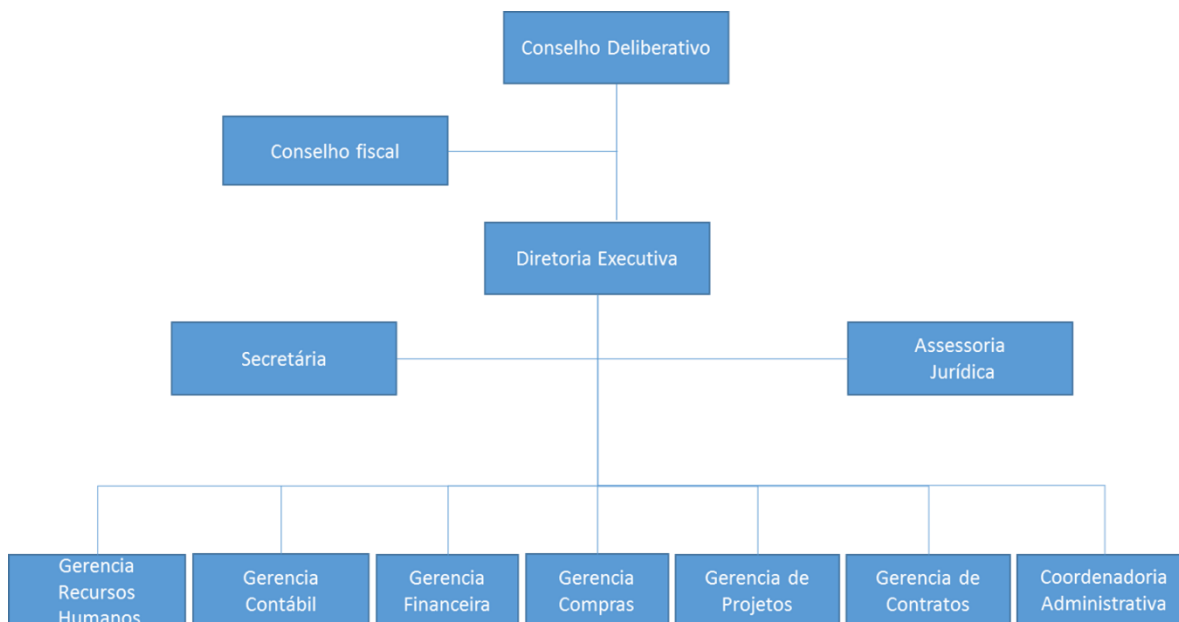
Conselho Deliberativo

Conselho fiscal

Diretoria Executiva

Secretária

Assessoria Jurídica

Gerencia Recursos Humanos

Gerencia Contábil

Gerencia Financeira

Gerencia Compras

Gerencia de Projetos

Gerencia de Contratos

Coordenadoria Administrativa